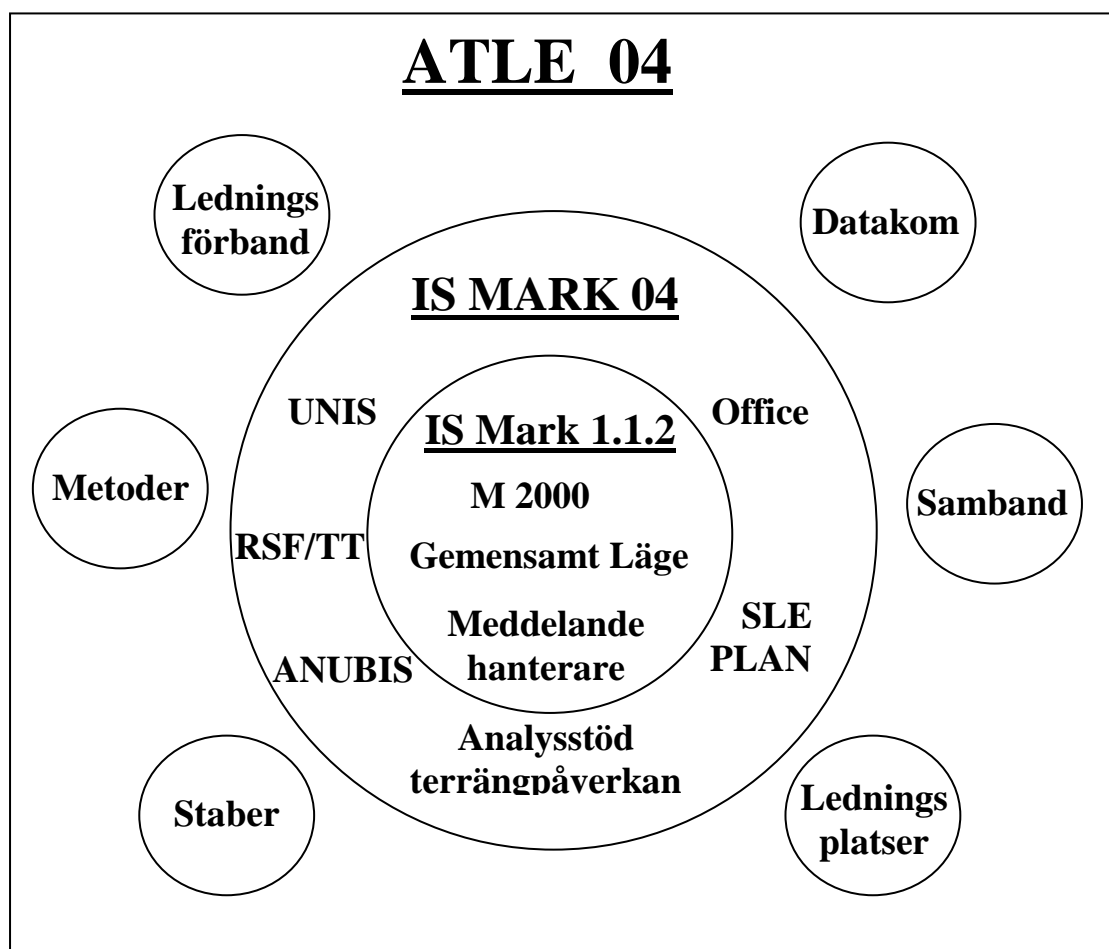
ATLE 04

Lednings förband

Datakom

IS MARK 04

UNIS

IS Mark 1.1.2

Office

Metoder

M 2000

Samband

RSF/TT

Gemensamt Läge

Meddelande hanterare

SLE PLAN

ANUBIS

Analysstöd terrängpåverkan

Staber

Lednings platser